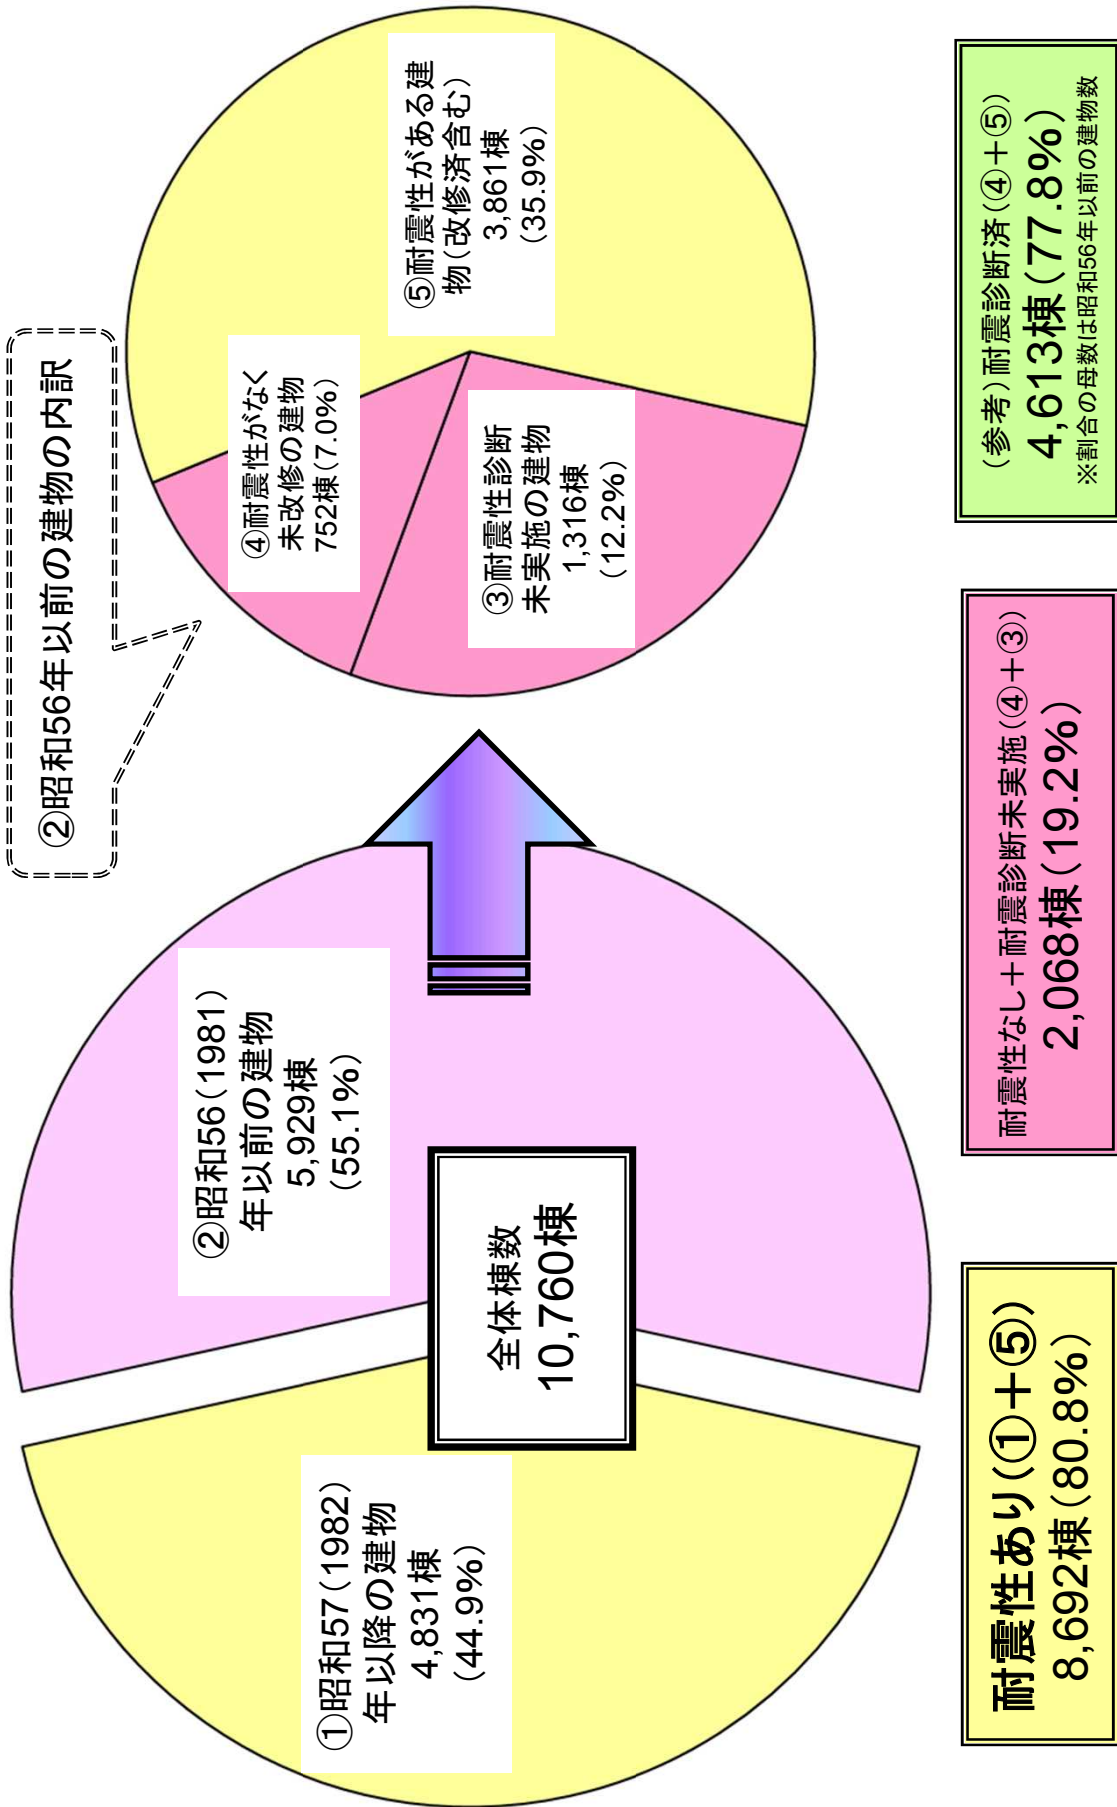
全体棟数
10,760棟

①昭和57（1982）年以降の建物
4,831棟
（44.9%）

②昭和56（1981）年以前の建物
5,929棟
（55.1%）

②昭和56年以前の建物の内訳

③耐震性診断未実施の建物
1,316棟
（12.2%）

④耐震性がなく未改修の建物
752棟（7.0%）

⑤耐震性がある建物（改修済含む）
3,861棟
（35.9%）

耐震性あり（①＋⑤）
8,692棟（80.8%）

耐震性なし＋耐震診断未実施（④＋③）
2,068棟（19.2%）

（参考）耐震診断済（④＋⑤）
4,613棟（77.8%）
※割合の母数は昭和56年以前の建物数